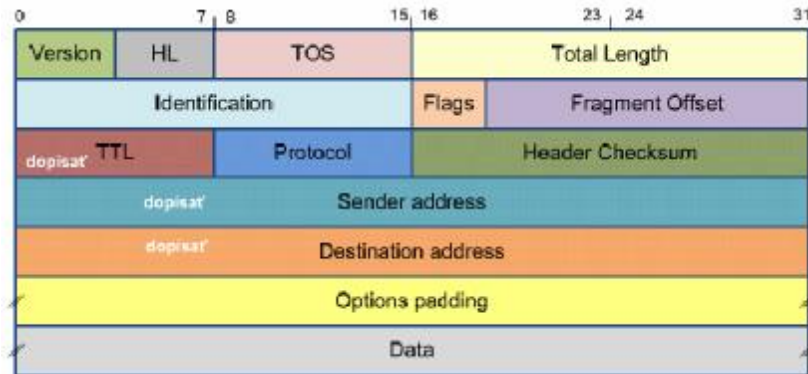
0 7 8 15 16 23 24 31

| Version | HL | TOS | Total Length |
|---|---|---|---|
| Identification | | Flags | Fragment Offset |
| dopisať TTL | Protocol | Header Checksum | |
| dopisať Sender address | | | |
| dopisať Destination address | | | |
| Options padding | | | |
| Data | | | |